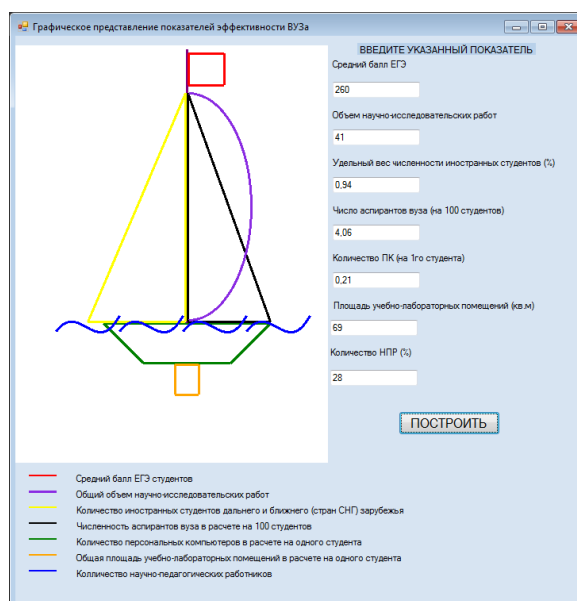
Графическое представление показателей эффективности ВУЗа

ВВЕДИТЕ УКАЗАННЫЙ ПОКАЗАТЕЛЬ

Средний балл ЕГЭ

260

Объем научно-исследовательских работ

41

Удельный вес численности иностранных студентов (%)

0,94

Число аспирантов вуза (на 100 студентов)

4,06

Количество ПК (на 1го студента)

0,21

Площадь учебно-лабораторных помещений (кв.м)

69

Количество НПР (%)

28

ПОСТРОИТЬ

Средний балл ЕГЭ студентов

Общий объем научно-исследовательских работ

Количество иностранных студентов дальнего и ближнего (стран СНГ) зарубежья

Численность аспирантов вуза в расчете на 100 студентов

Количество персональных компьютеров в расчете на одного студента

Общая площадь учебно-лабораторных помещений в расчете на одного студента

Колличество научно-педагогических работников